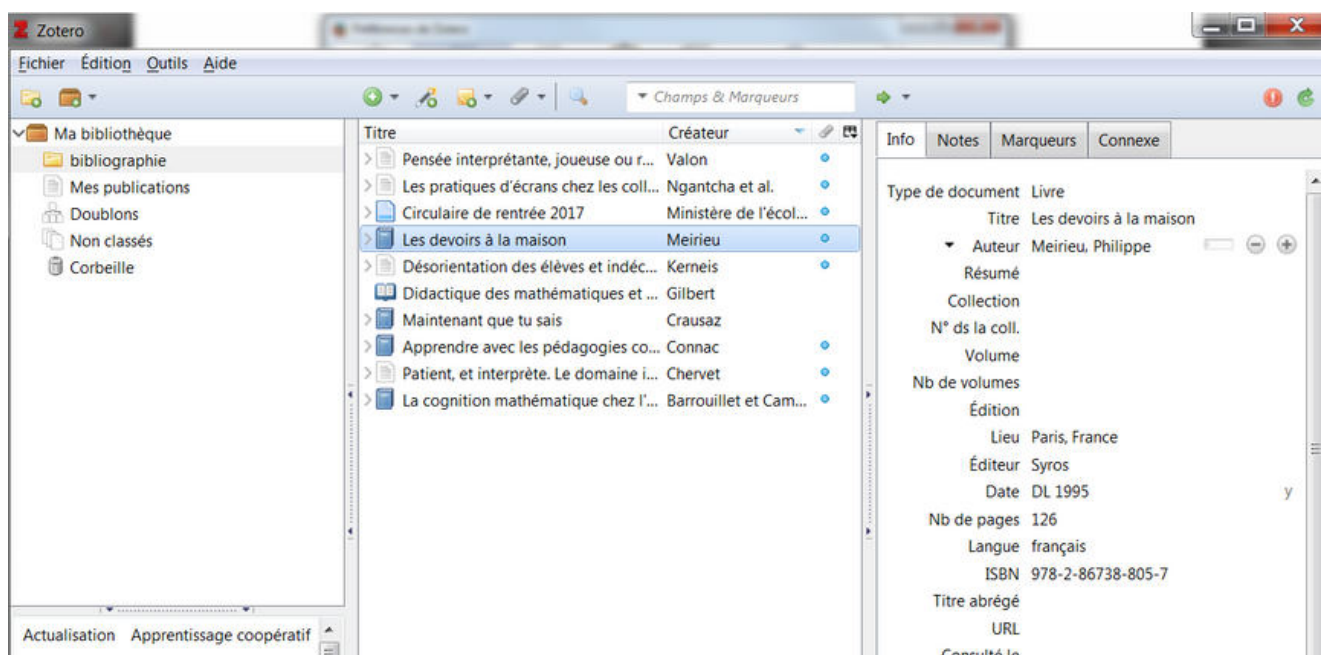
Zotero

Fichier Édition Outils Aide

Champs & Marqueurs

Ma bibliothèque
bibliographie
Mes publications
Doublons
Non classés
Corbeille

Actualisation Apprentissage coopératif

| Titre | Créateur |
|---|---|
| Pensée interprétante, joueuse ou r... | Valon |
| Les pratiques d'écrans chez les coll... | Ngantcha et al. |
| Circulaire de rentrée 2017 | Ministère de l'écol... |
| Les devoirs à la maison | Meirieu |
| Désorientation des élèves et indéc... | Kerneis |
| Didactique des mathématiques et ... | Gilbert |
| Maintenant que tu sais | Crausaz |
| Apprendre avec les pédagogies co... | Connac |
| Patient, et interprète. Le domaine i... | Chervet |
| La cognition mathématique chez l'... | Barrouillet et Cam... |

Info Notes Marqueurs Connexe

Type de document Livre
Titre Les devoirs à la maison
Auteur Meirieu, Philippe
Résumé
Collection
N° ds la coll.
Volume
Nb de volumes
Édition
Lieu Paris, France
Éditeur Syros
Date DL 1995 y
Nb de pages 126
Langue français
ISBN 978-2-86738-805-7
Titre abrégé
URL
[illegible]